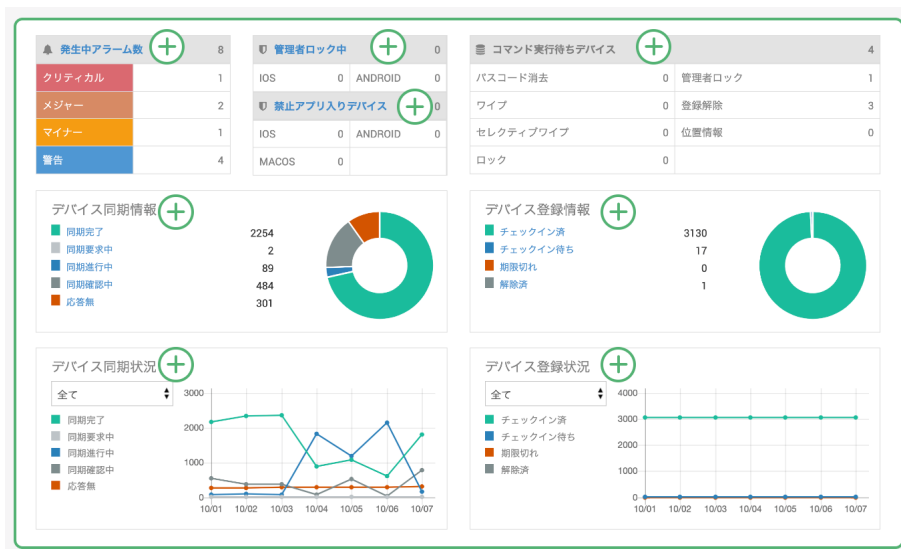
発生中アラーム数 8

| クリティカル | 1 |
|---|---|
| メジャー | 2 |
| マイナー | 1 |
| 警告 | 4 |

管理者ロック中 0

| IOS | 0 | ANDROID | 0 |
|---|---|---|---|

禁止アプリ入りデバイス 0

| IOS | 0 | ANDROID | 0 |
|---|---|---|---|
| MACOS | 0 | | |

コマンド実行待ちデバイス 4

| パスコード消去 | 0 | 管理者ロック | 1 |
|---|---|---|---|
| ワイプ | 0 | 登録解除 | 3 |
| セレクティブワイプ | 0 | 位置情報 | 0 |
| ロック | 0 | | |

デバイス同期情報

| 同期完了 | 2254 |
|---|---|
| 同期要求中 | 2 |
| 同期進行中 | 89 |
| 同期確認中 | 484 |
| 応答無 | 301 |

デバイス登録情報

| チェックイン済 | 3130 |
|---|---|
| チェックイン待ち | 17 |
| 期限切れ | 0 |
| 解除済 | 1 |

デバイス同期状況

全て

同期完了
同期要求中
同期進行中
同期確認中
応答無

3000
2000
1000
0
10/01 10/02 10/03 10/04 10/05 10/06 10/07

デバイス登録状況

全て

チェックイン済
チェックイン待ち
期限切れ
解除済

4000
3000
2000
1000
0
10/01 10/02 10/03 10/04 10/05 10/06 10/07